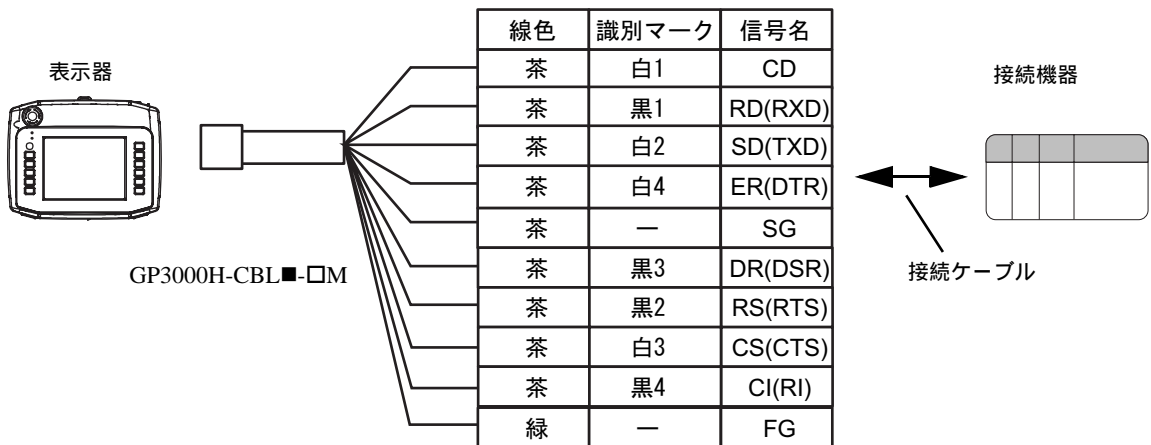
表示器

GP3000H-CBL■-□M

| 線色 | 識別マーク | 信号名 |
|---|---|---|
| 茶 | 白1 | CD |
| 茶 | 黒1 | RD(RXD) |
| 茶 | 白2 | SD(TXD) |
| 茶 | 白4 | ER(DTR) |
| 茶 | ー | SG |
| 茶 | 黒3 | DR(DSR) |
| 茶 | 黒2 | RS(RTS) |
| 茶 | 白3 | CS(CTS) |
| 茶 | 黒4 | CI(RI) |
| 緑 | ー | FG |

接続機器

接続ケーブル